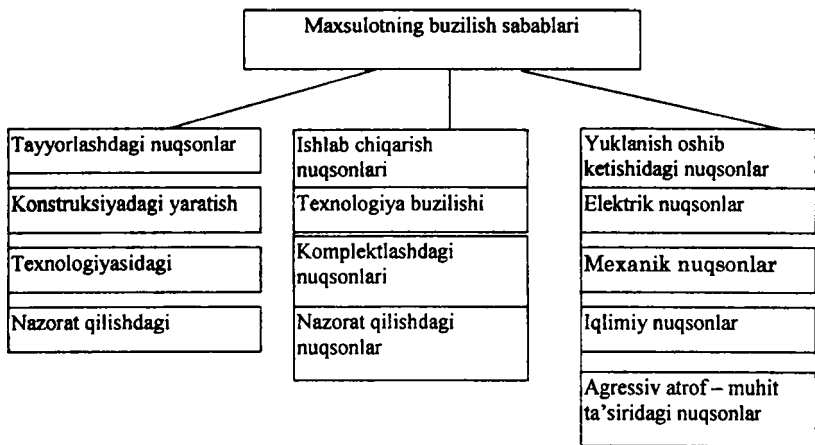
Maxsulotning buzilish sabablari

Tayyorlashdagi nuqsonlar

Konstruksiyadagi yaratish

Texnologiyasidagi

Nazorat qilishdagi

Ishlab chiqarish nuqsonlari

Texnologiya buzilishi

Komplektlashdagi nuqsonlari

Nazorat qilishdagi nuqsonlar

Yuklanish oshib ketishidagi nuqsonlar

Elektrik nuqsonlar

Mexanik nuqsonlar

Iqlimiy nuqsonlar

Agressiv atrof – muhit ta'siridagi nuqsonlar